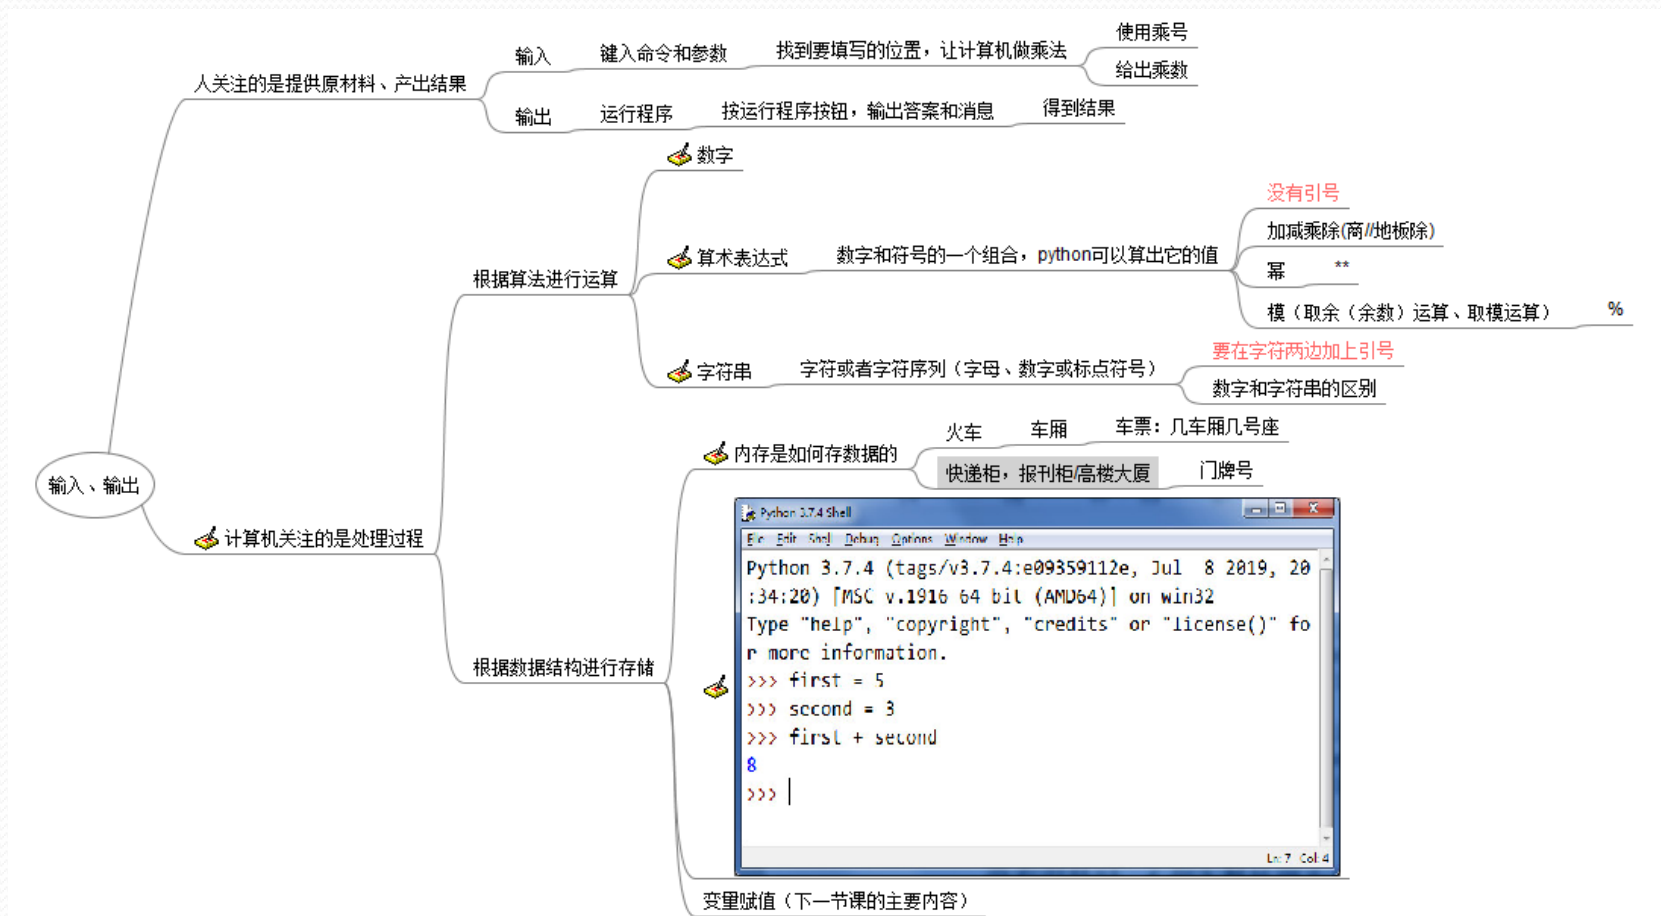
输入、输出

人关注的是提供原材料、产出结果

输入

键入命令和参数

找到要填写的位置，让计算机做乘法

使用乘号

给出乘数

输出

运行程序

按运行程序按钮，输出答案和消息

得到结果

计算机关注的是处理过程

根据算法进行运算

数字

算术表达式

数字和符号的一个组合，python可以算出它的值

没有引号

加减乘除(商//地板除)

幂 **

模（取余（余数）运算、取模运算） %

字符串

字符或者字符序列（字母、数字或标点符号）

要在字符两边加上引号

数字和字符串的区别

根据数据结构进行存储

内存是如何存数据的

火车

车厢

车票：几车厢几号座

快递柜，报刊柜/高楼大厦

门牌号

Python 3.7.4 Shell

File Edit Shell Debug Options Window Help

Python 3.7.4 (tags/v3.7.4:e09359112e, Jul 8 2019, 20:34:20) [MSC v.1916 64 bit (AMD64)] on win32
Type "help", "copyright", "credits" or "license()" for more information.
>>> first = 5
>>> second = 3
>>> first + second
8
>>>

Ln: 7 Col: 4

变量赋值（下一节课的主要内容）